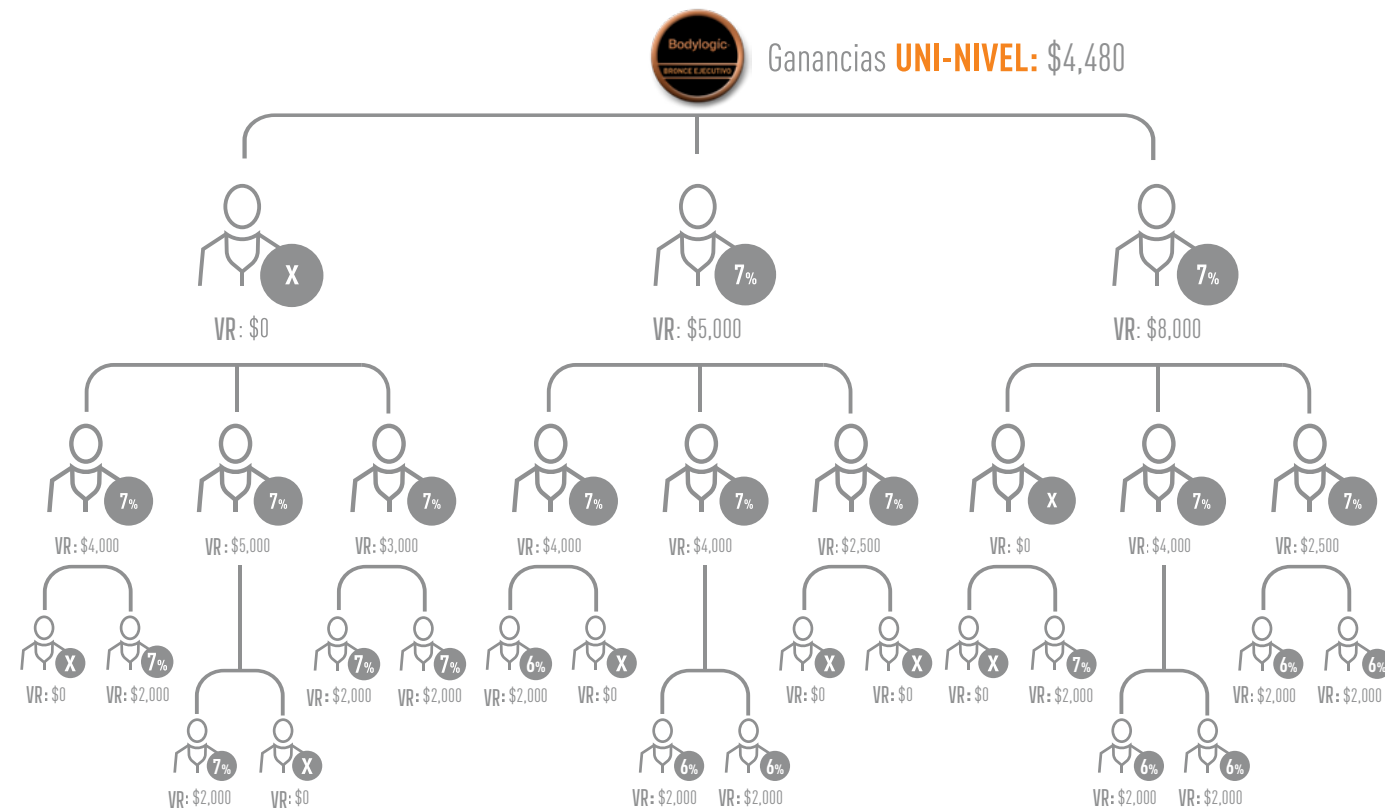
Bodylogic
BRONCE EJECUTIVO

Ganancias UNI-NIVEL: $4,480

X
VR: $0

7%
VR: $5,000

7%
VR: $8,000

7%
VR: $4,000

7%
VR: $5,000

7%
VR: $3,000

7%
VR: $4,000

7%
VR: $4,000

7%
VR: $2,500

X
VR: $0

7%
VR: $4,000

7%
VR: $2,500

X
VR: $0

7%
VR: $2,000

7%
VR: $2,000

7%
VR: $2,000

6%
VR: $2,000

X
VR: $0

X
VR: $0

X
VR: $0

X
VR: $0

7%
VR: $2,000

6%
VR: $2,000

6%
VR: $2,000

7%
VR: $2,000

X
VR: $0

6%
VR: $2,000

6%
VR: $2,000

6%
VR: $2,000

6%
VR: $2,000